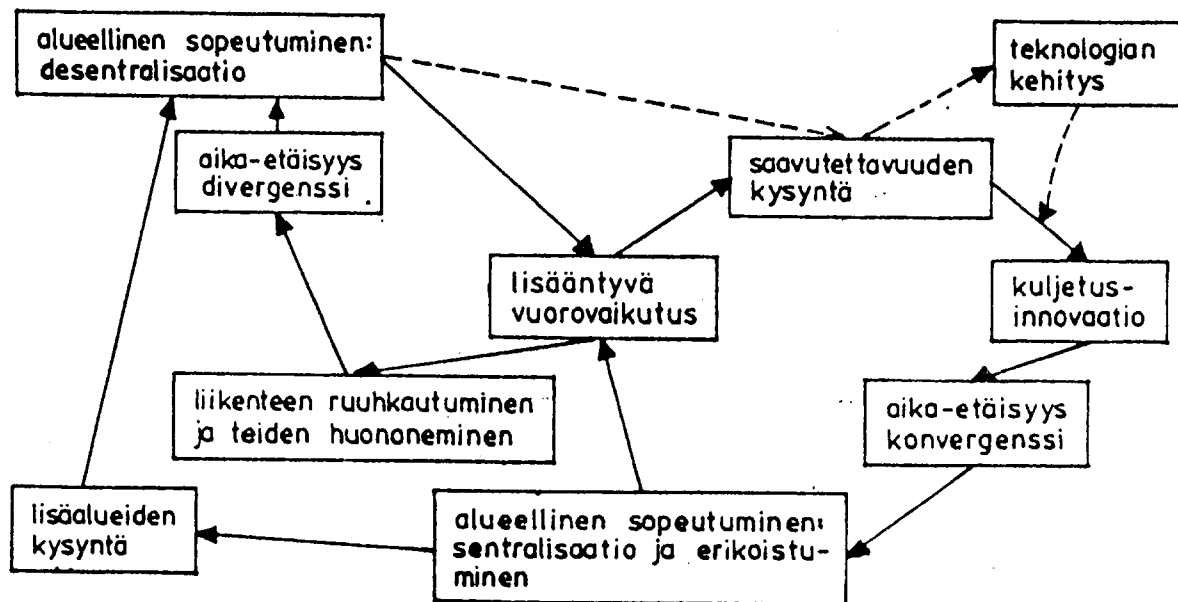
alueellinen sopeutuminen: desentralisaatio

teknologian kehitys

aika-etäisyys divergenssi

saavutettavuuden kysyntä

lisääntyvä vuorovaikutus

kuljetus-innovaatio

liikenteen ruuhkautuminen ja teiden huononeminen

aika-etäisyys konvergenssi

lisäalueiden kysyntä

alueellinen sopeutuminen: sentralisaatio ja erikoistuminen